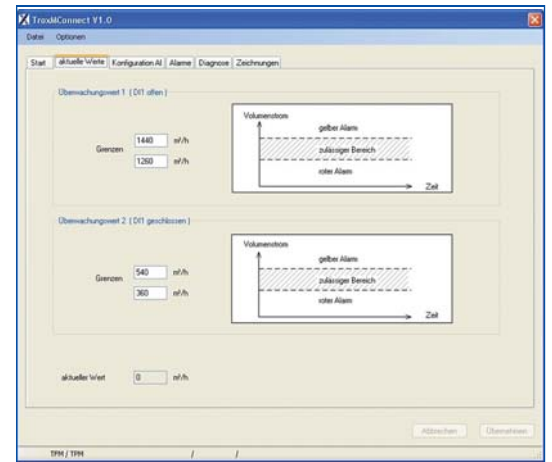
TroxMConnect V1.0

Datei Optionen

Start | aktuelle Werte | Konfiguration AI | Alarme | Diagnose | Zeichnungen

Überwachungswert 1 ( DI1 offen )

Grenzen 1440 m³/h
1260 m³/h

Volumenstrom
gelber Alarm
zulässiger Bereich
roter Alarm
Zeit

Überwachungswert 2 ( DI1 geschlossen )

Grenzen 540 m³/h
360 m³/h

Volumenstrom
gelber Alarm
zulässiger Bereich
roter Alarm
Zeit

aktueller Wert 0 m³/h

Abbrechen Übernehmen

TPM / TPM / /